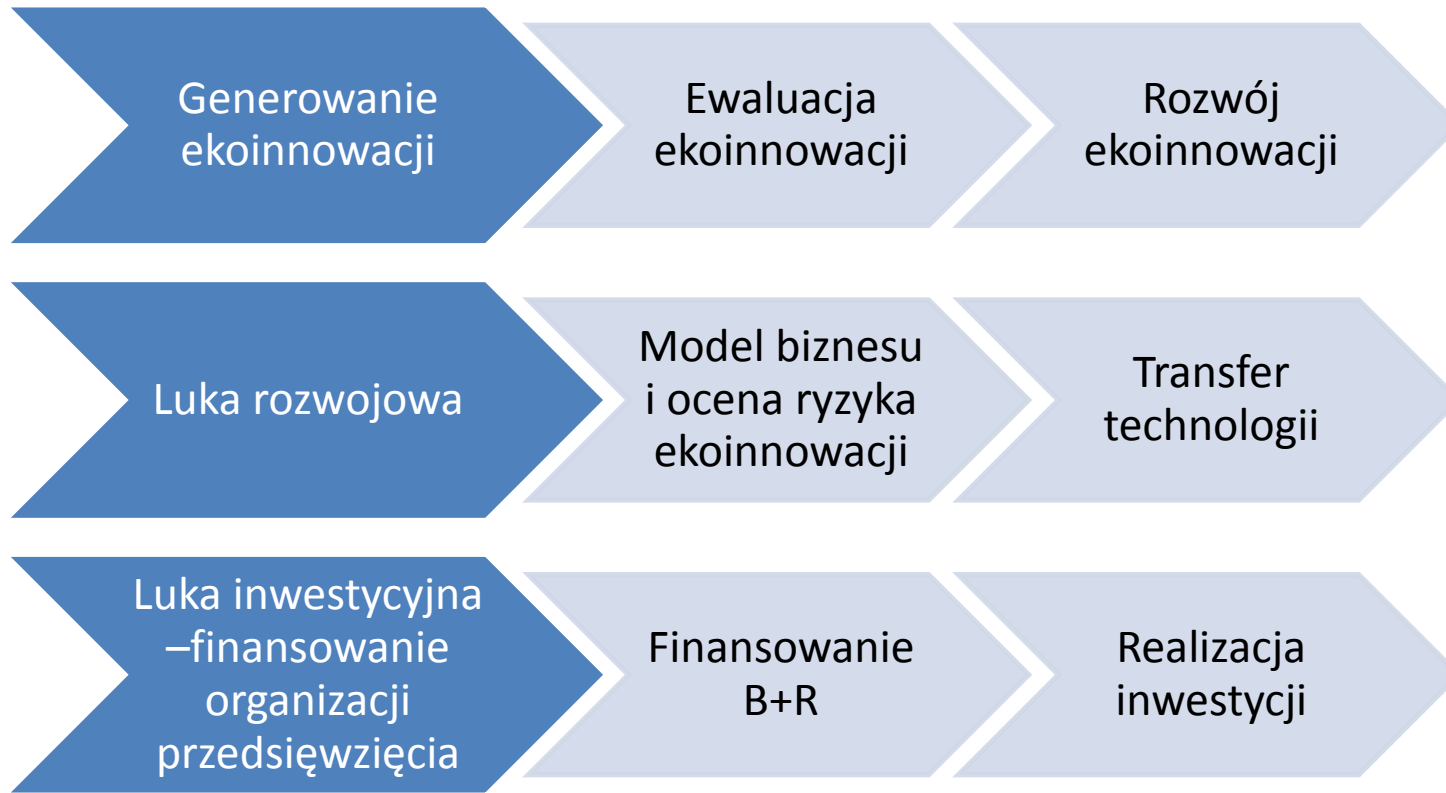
Generowanie ekoinnowacji

Ewaluacja ekoinnowacji

Rozwój ekoinnowacji

Luka rozwojowa

Model biznesu i ocena ryzyka ekoinnowacji

Transfer technologii

Luka inwestycyjna –finansowanie organizacji przedsięwzięcia

Finansowanie B+R

Realizacja inwestycji